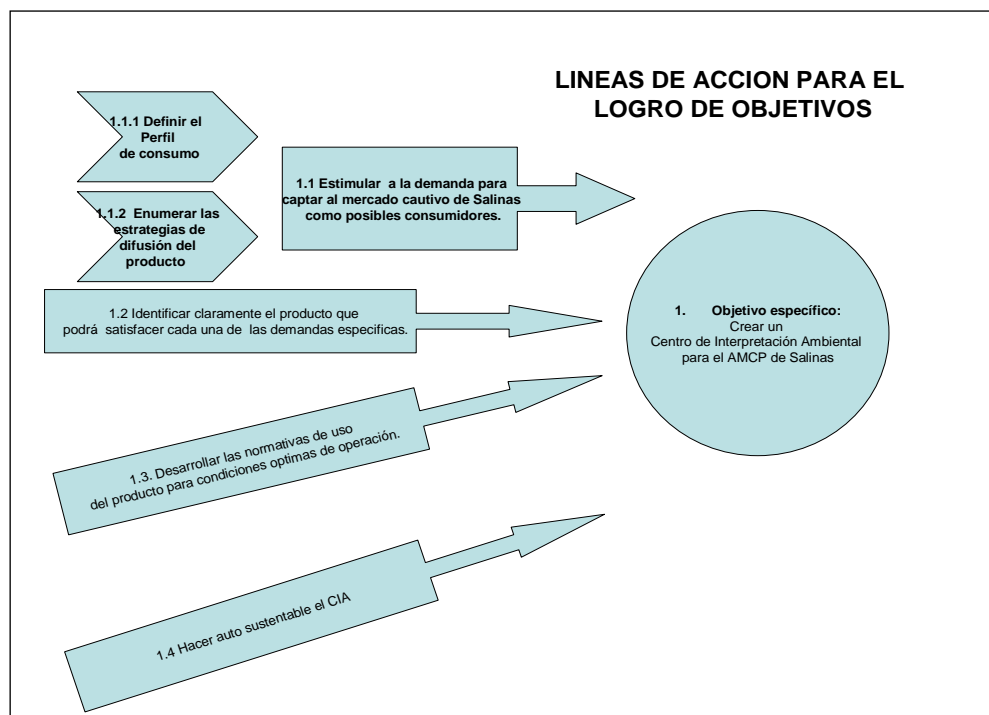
LINEAS DE ACCION PARA EL LOGRO DE OBJETIVOS

1.1.1 Definir el Perfil de consumo

1.1.2 Enumerar las estrategias de difusión del producto

1.1 Estimular a la demanda para captar al mercado cautivo de Salinas como posibles consumidores.

1.2 Identificar claramente el producto que podrá satisfacer cada una de las demandas especificas.

1. Objetivo específico: Crear un Centro de Interpretación Ambiental para el AMCP de Salinas

1.3. Desarrollar las normativas de uso del producto para condiciones optimas de operación.

1.4 Hacer auto sustentable el CIA